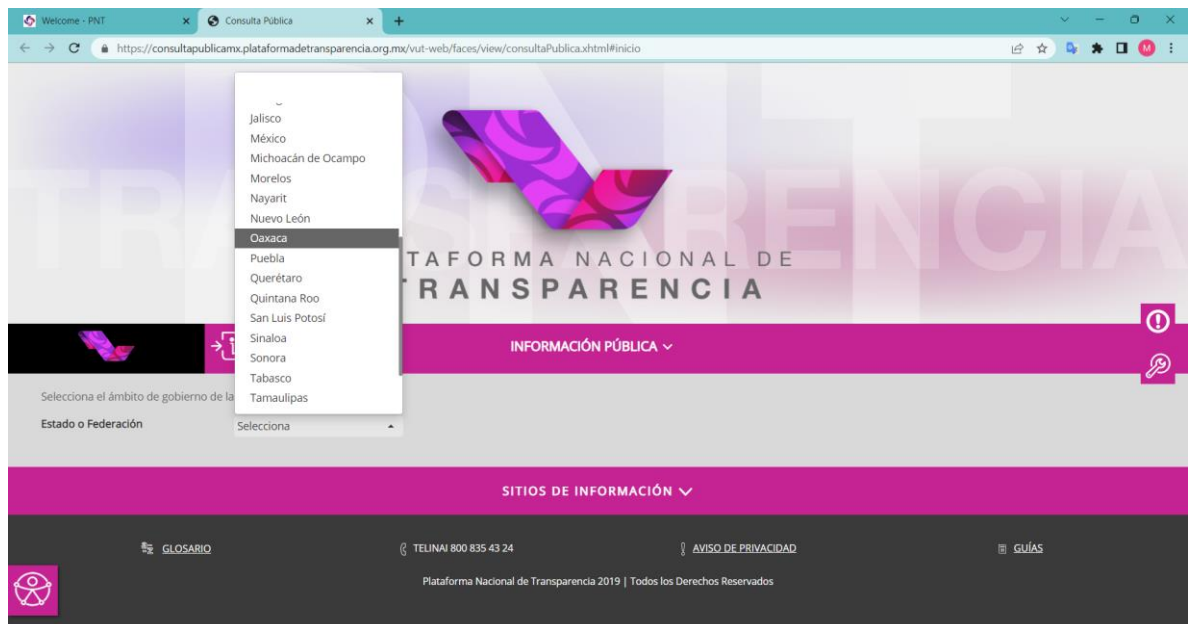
Welcome - PNT
Consulta Pública
https://consultapublicamx.plataformadetransparencia.org.mx/vut-web/faces/view/consultaPublica.xhtml#inicio

Jalisco
México
Michoacán de Ocampo
Morelos
Nayarit
Nuevo León
Oaxaca
Puebla
Querétaro
Quintana Roo
San Luis Potosí
Sinaloa
Sonora
Tabasco
Tamaulipas

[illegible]TAFORMA NACIONAL DE
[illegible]TRANSPARENCIA

INFORMACIÓN PÚBLICA

Selecciona el ámbito de gobierno de la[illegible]
Estado o Federación
Selecciona

SITIOS DE INFORMACIÓN

GLOSARIO
TELINAI 800 835 43 24
AVISO DE PRIVACIDAD
GUÍAS

Plataforma Nacional de Transparencia 2019 | Todos los Derechos Reservados